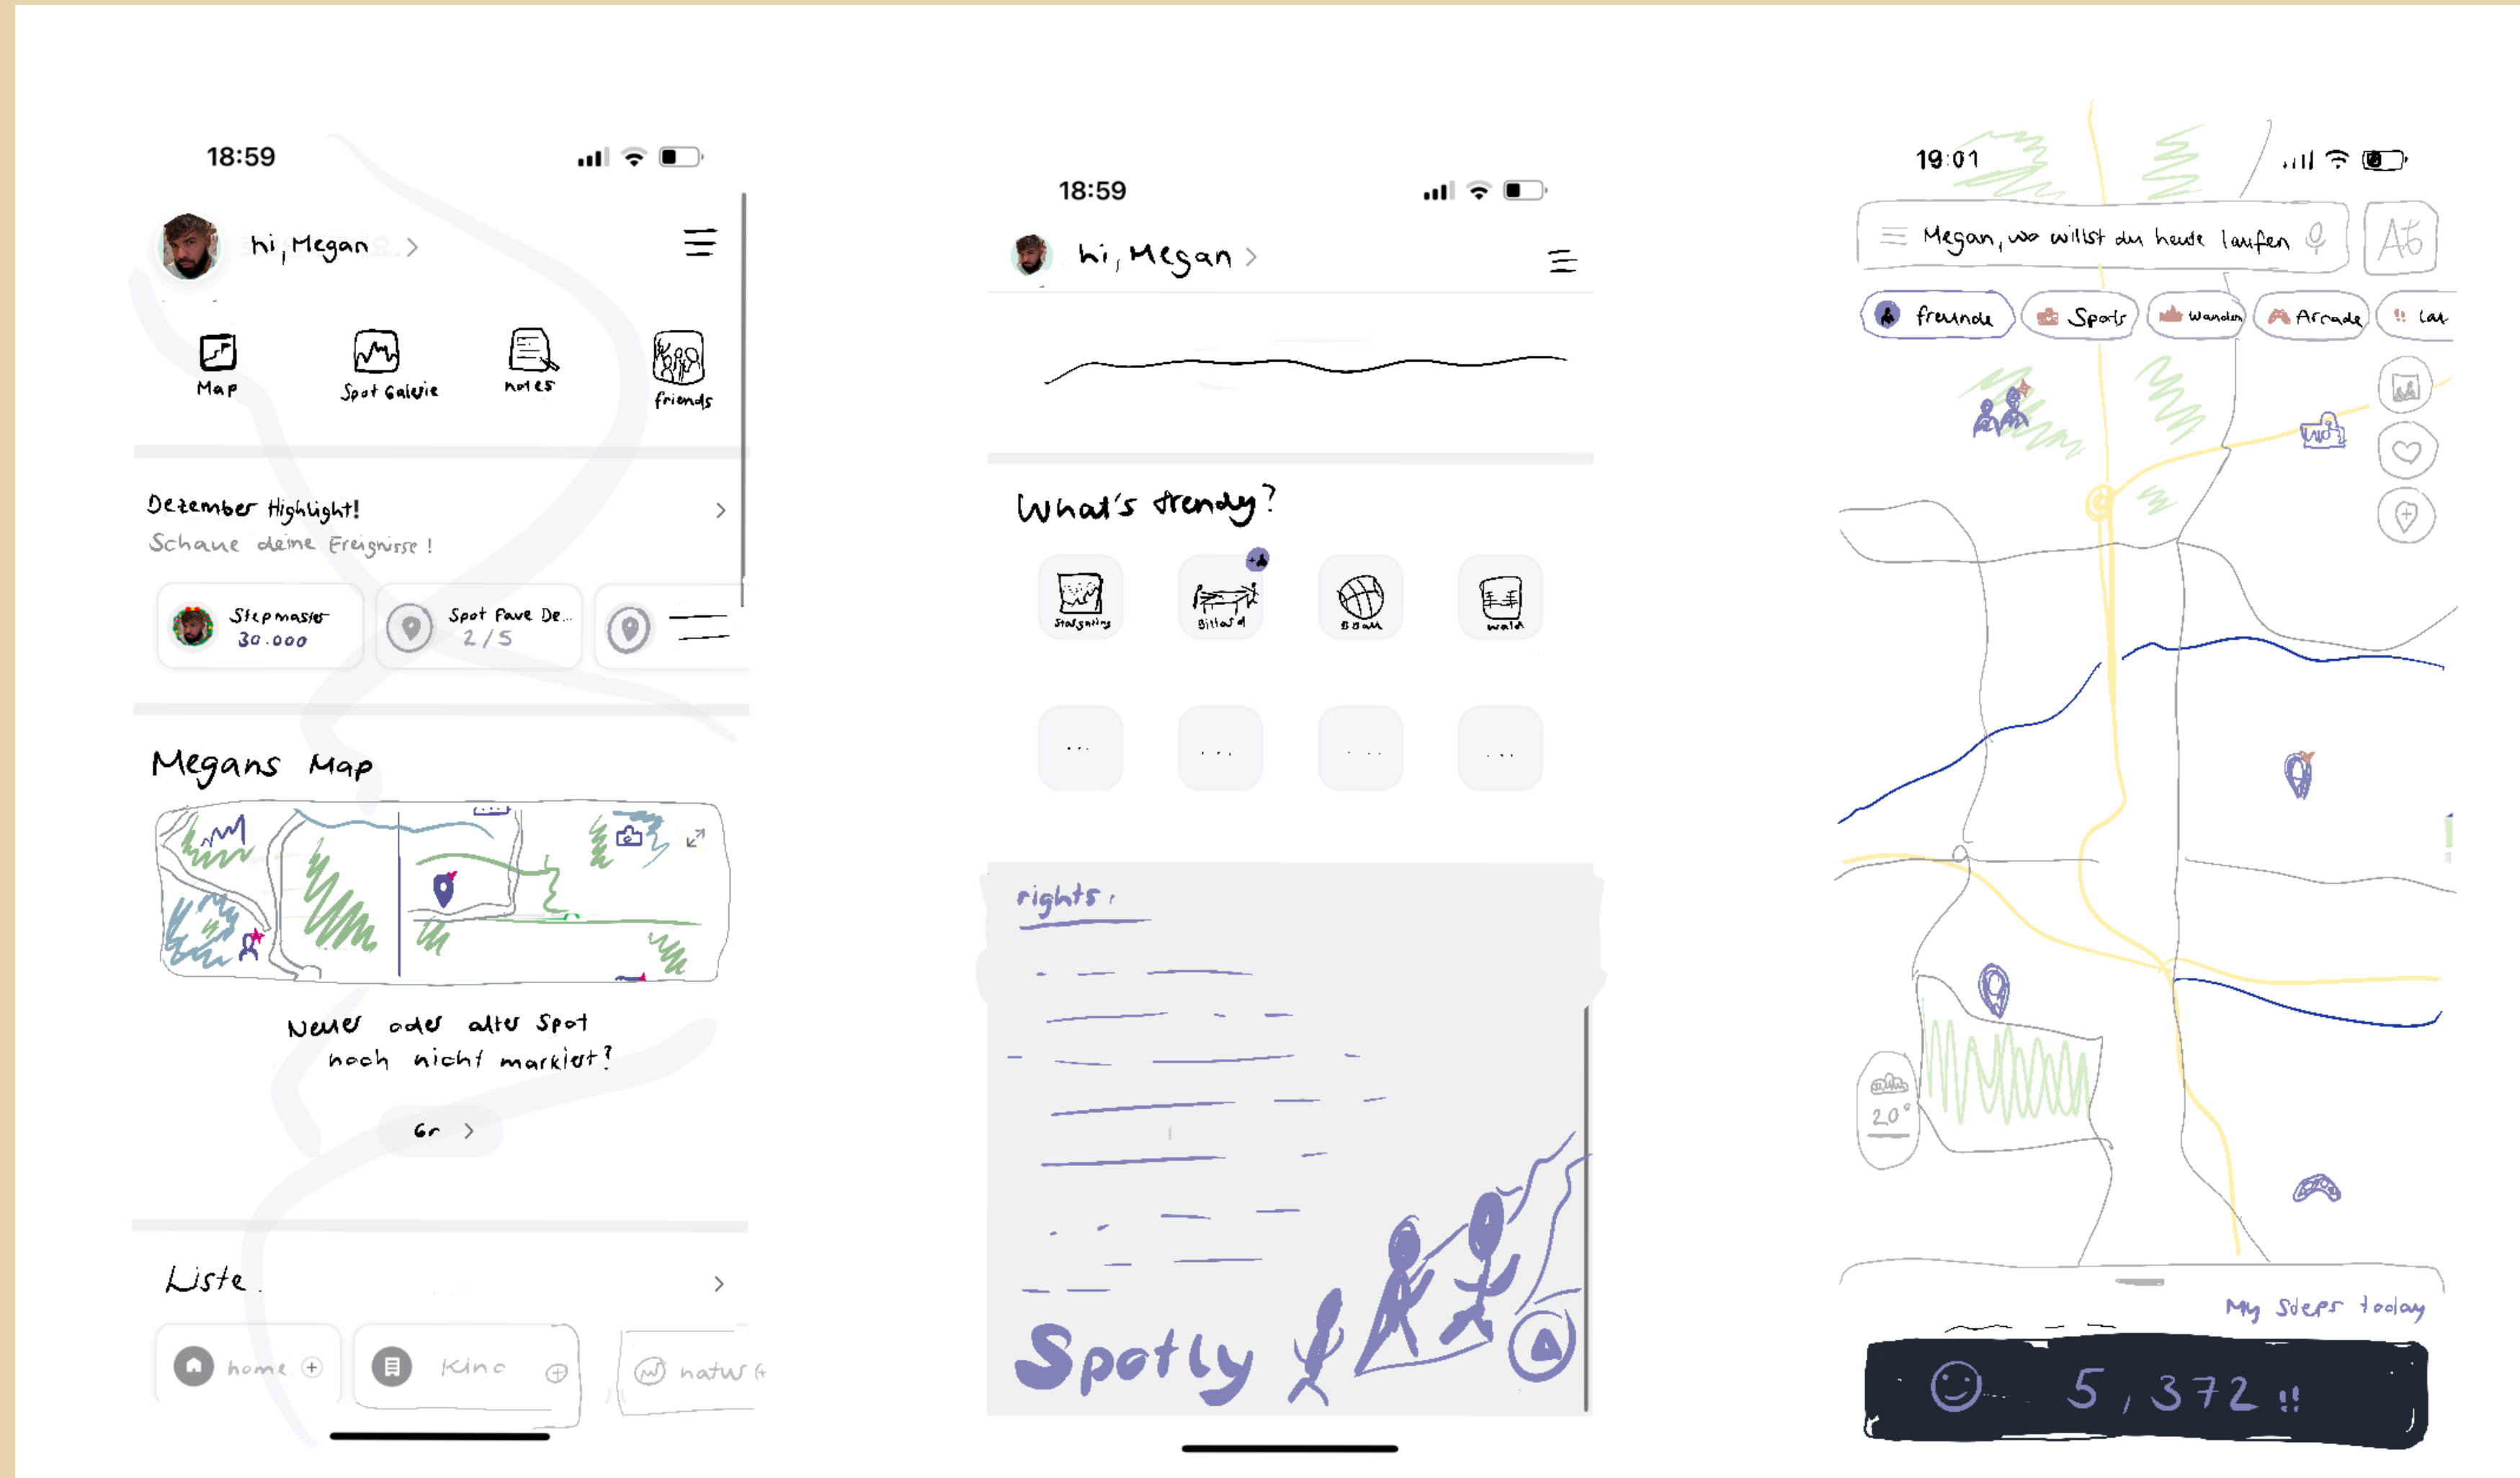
18:59

hi, Megan >

Map

Spot Galerie

notes

friends

Dezember Highlight!
Schaue deine Ereignisse !

Stepmaster
30.000

Spot Fave De...
2 / 5

Megans Map

Neuer oder alter Spot noch nicht markiert?

Gr >

Liste

home

Kino

natur

18:59

hi, Megan >

What's trendy?

Stadgarten

Billard

B Ball

Wald

...

...

...

...

rights

Spotly

19:01

Megan, wo willst du heute laufen

freunde

Sports

Wandern

Arcade

Lat

20°

My Steps today

5,372!!